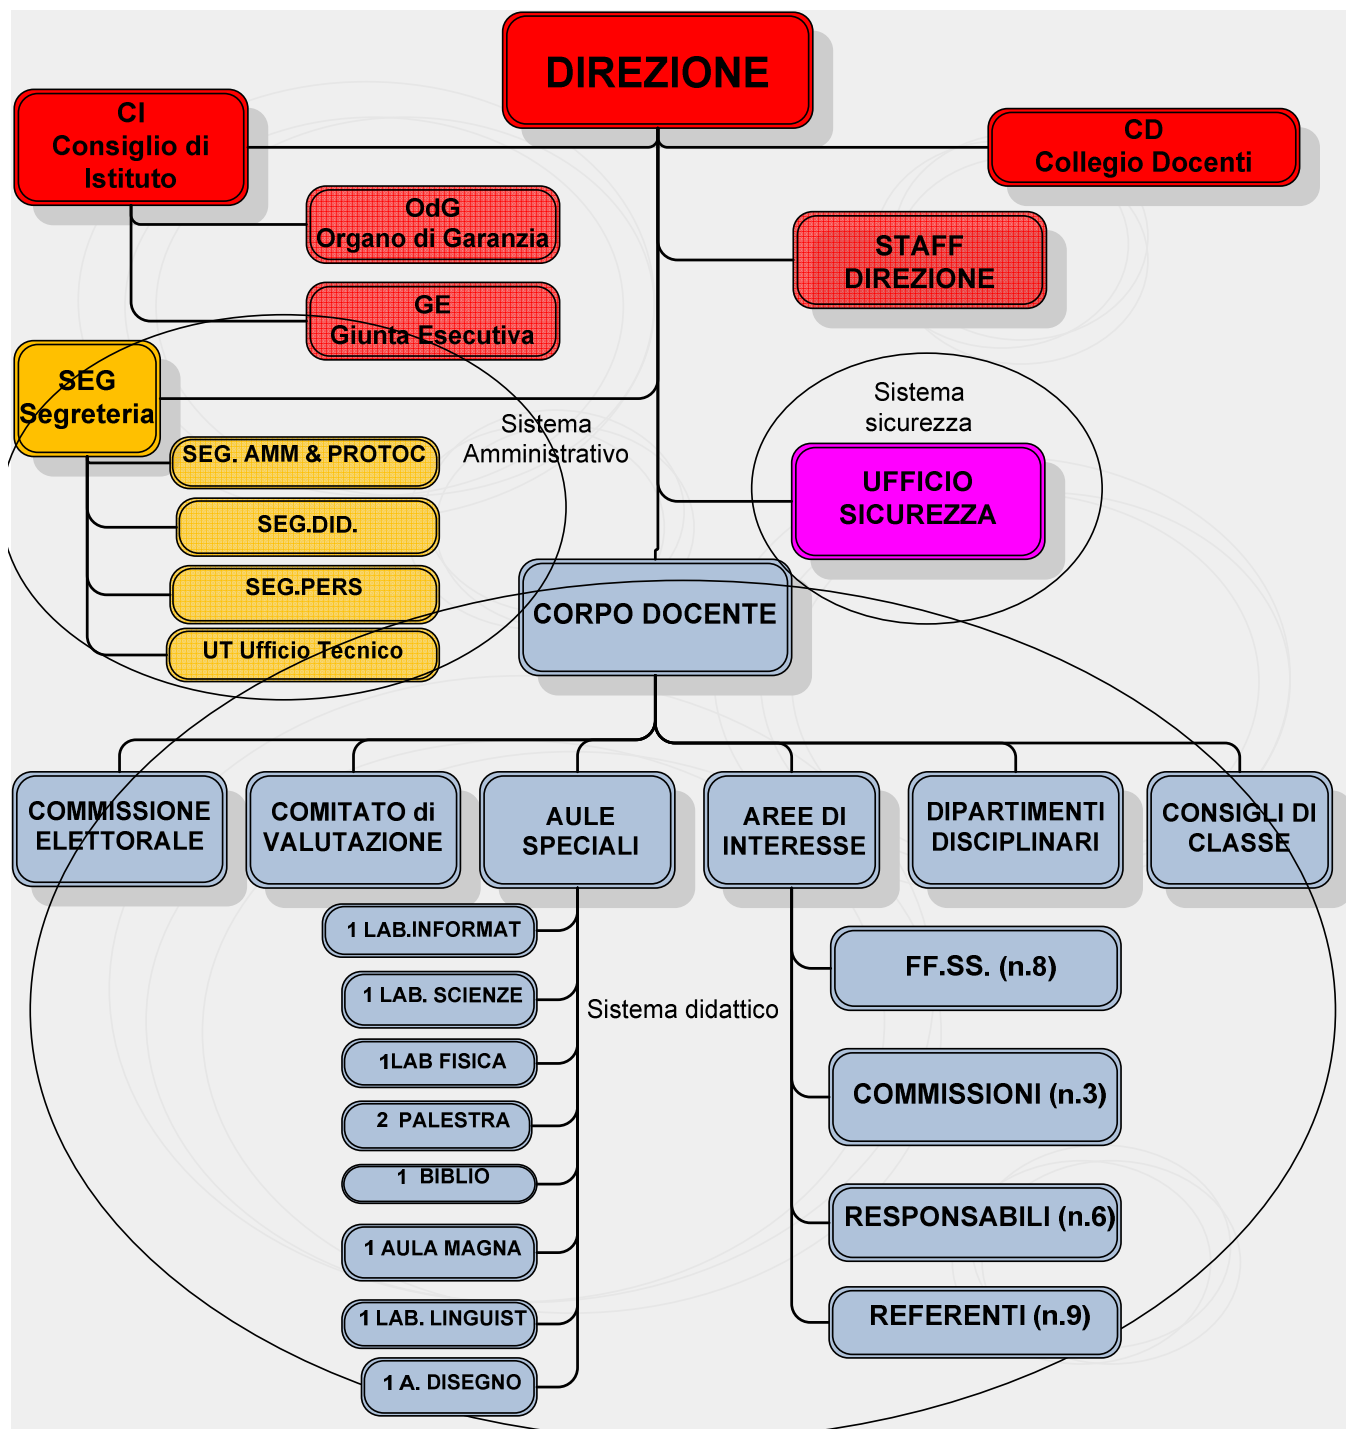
DIREZIONE

CI
Consiglio di
Istituto

CD
Collegio Docenti

OdG
Organo di Garanzia

STAFF
DIREZIONE

GE
Giunta Esecutiva

SEG
Segreteria

Sistema
Amministrativo

Sistema
sicurezza

UFFICIO
SICUREZZA

SEG. AMM & PROTOC

SEG.DID.

SEG.PERS

UT Ufficio Tecnico

CORPO DOCENTE

COMMISSIONE
ELETTORALE

COMITATO di
VALUTAZIONE

AULE
SPECIALI

AREE DI
INTERESSE

DIPARTIMENTI
DISCIPLINARI

CONSIGLI DI
CLASSE

1 LAB.INFORMAT

1 LAB. SCIENZE

1LAB FISICA

2 PALESTRA

1 BIBLIO

1 AULA MAGNA

1 LAB. LINGUIST

1 A. DISEGNO

Sistema didattico

FF.SS. (n.8)

COMMISSIONI (n.3)

RESPONSABILI (n.6)

REFERENTI (n.9)